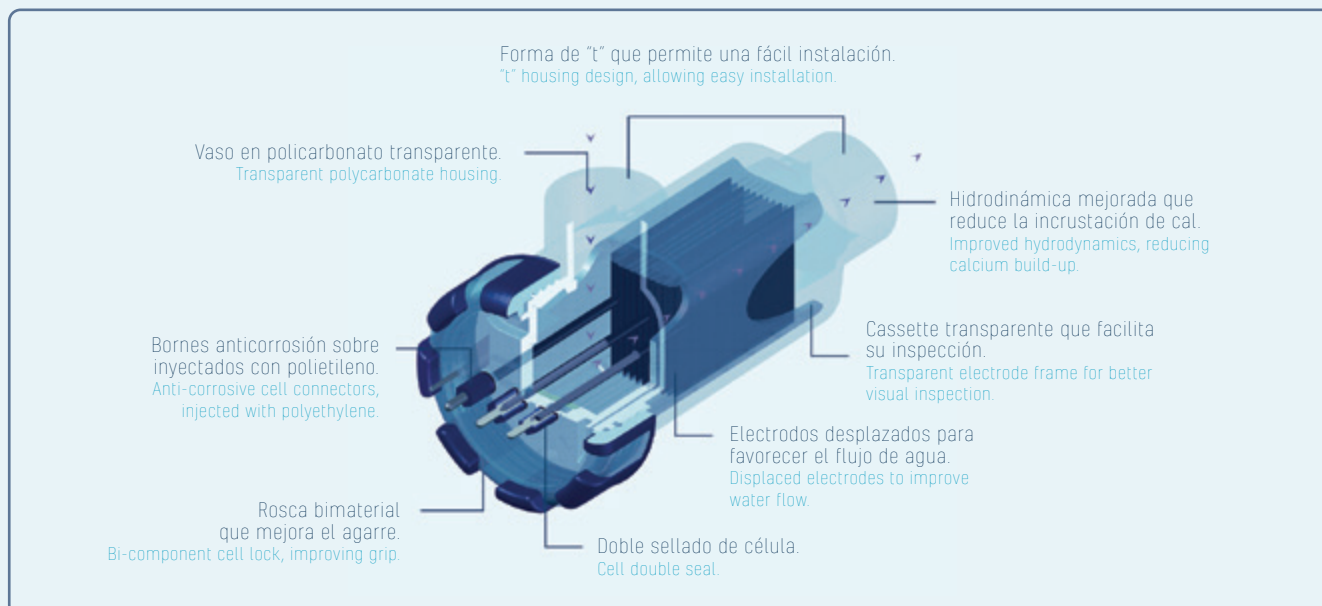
Forma de "t" que permite una fácil instalación.
"t" housing design, allowing easy installation.

Vaso en policarbonato transparente.
Transparent polycarbonate housing.

Hidrodinámica mejorada que reduce la incrustación de cal.
Improved hydrodynamics, reducing calcium build-up.

Cassette transparente que facilita su inspección.
Transparent electrode frame for better visual inspection.

Bornes anticorrosión sobre inyectados con polietileno.
Anti-corrosive cell connectors, injected with polyethylene.

Electrodos desplazados para favorecer el flujo de agua.
Displaced electrodes to improve water flow.

Rosca bimaterial que mejora el agarre.
Bi-component cell lock, improving grip.

Doble sellado de célula.
Cell double seal.